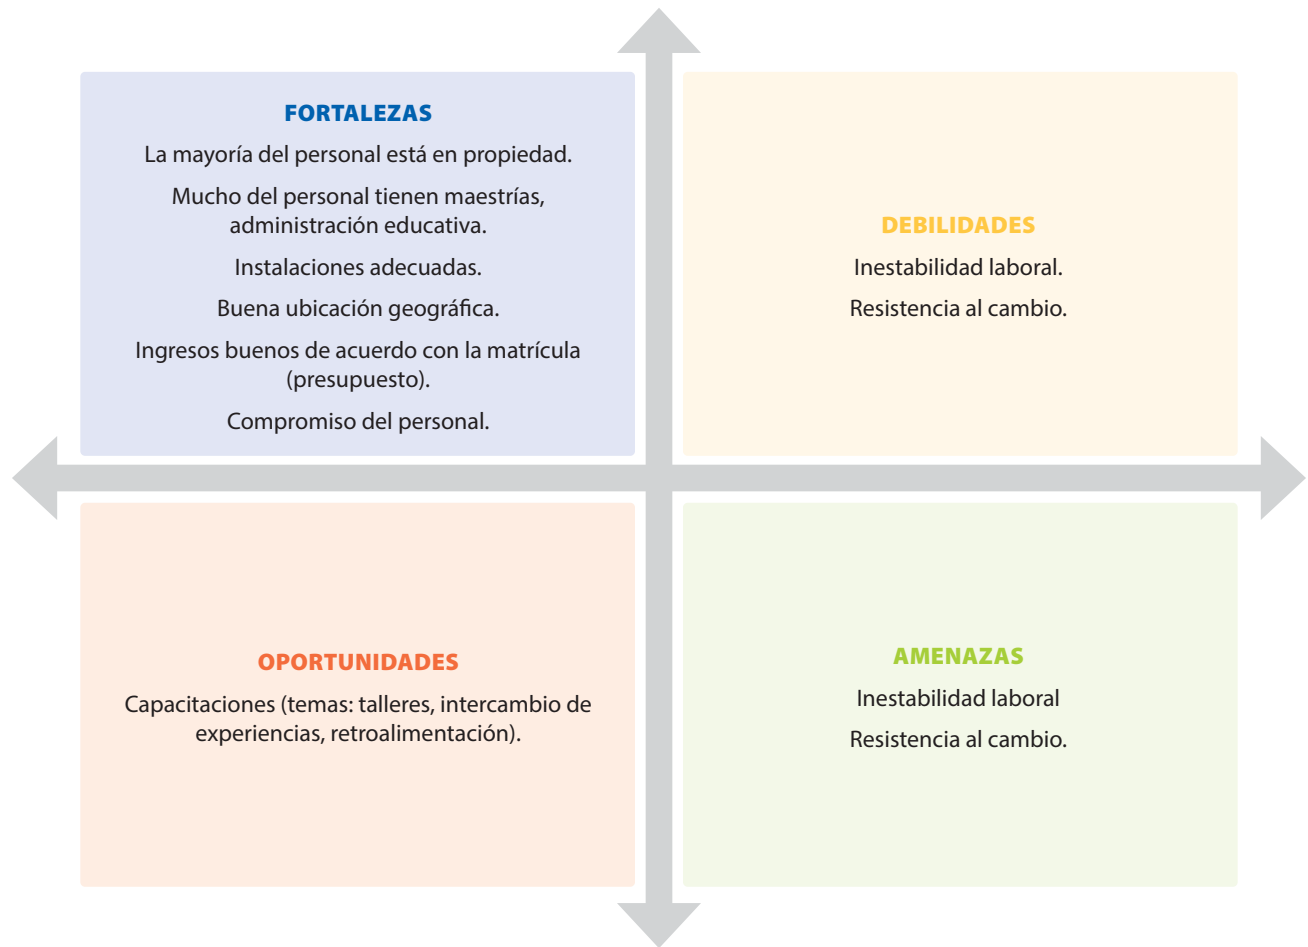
FORTALEZAS

La mayoría del personal está en propiedad.

Mucho del personal tienen maestrías, administración educativa.

Instalaciones adecuadas.

Buena ubicación geográfica.

Ingresos buenos de acuerdo con la matrícula (presupuesto).

Compromiso del personal.

DEBILIDADES

Inestabilidad laboral.

Resistencia al cambio.

OPORTUNIDADES

Capacitaciones (temas: talleres, intercambio de experiencias, retroalimentación).

AMENAZAS

Inestabilidad laboral

Resistencia al cambio.